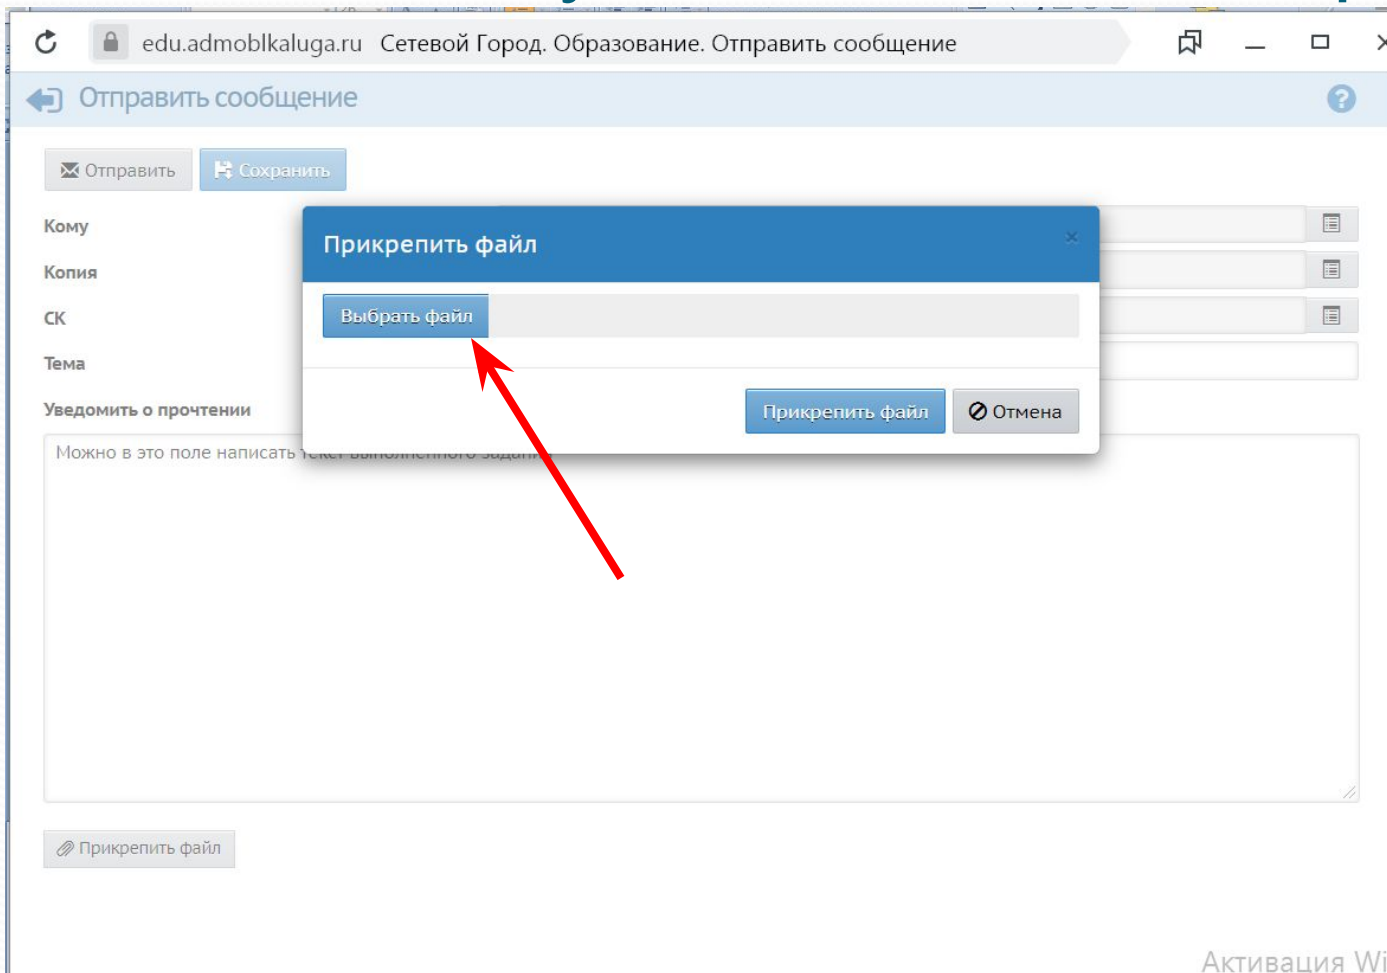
edu.admoblkaluga.ru Сетевой Город. Образование. Отправить сообщение

Отправить сообщение

Отправить Сохранить

Кому

Копия

СК

Тема

Уведомить о прочтении

Можно в это поле написать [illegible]

Прикрепить файл

Выбрать файл

Прикрепить файл Отмена

Прикрепить файл

Активация Wi